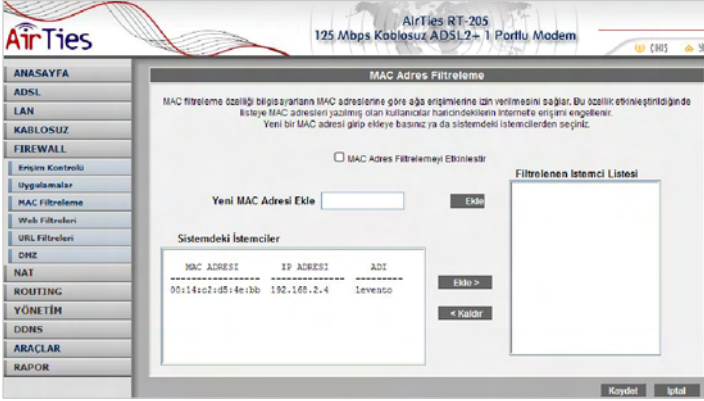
AirTies

AirTies RT-205
125 Mbps Kablosuz ADSL2+ 1 Portlu Modem

ÇIKIŞ

ANASAYFA
ADSL
LAN
KABLOSUZ
FIREWALL
Erişim Kontrolü
Uygulamalar
MAC Filtreleme
Web Filtreleri
URL Filtreleri
DMZ
NAT
ROUTING
YÖNETİM
DDNS
ARAÇLAR
RAPOR

MAC Adres Filtreleme

MAC filtreleme özelliği bilgisayarların MAC adreslerine göre ağa erişimlerine izin verilmesini sağlar. Bu özellik etkinleştirildiğinde listeye MAC adresleri yazılmış olan kullanıcılar haricindekilerin internete erişimi engellenir. Yeni bir MAC adresi girip ekleye basınız ya da sistemdeki istemcilerden seçiniz.

MAC Adres Filtrelemeyi Etkinleştir

Filtrelenen İstemci Listesi

Yeni MAC Adresi Ekle

Ekle

Sistemdeki İstemciler

| MAC ADRESI | IP ADRESI | ADI |
|---|---|---|
| 00:14:c2:d5:4e:bb | 192.168.2.4 | levento |

Ekle >

< Kaldır

Kaydet

İptal